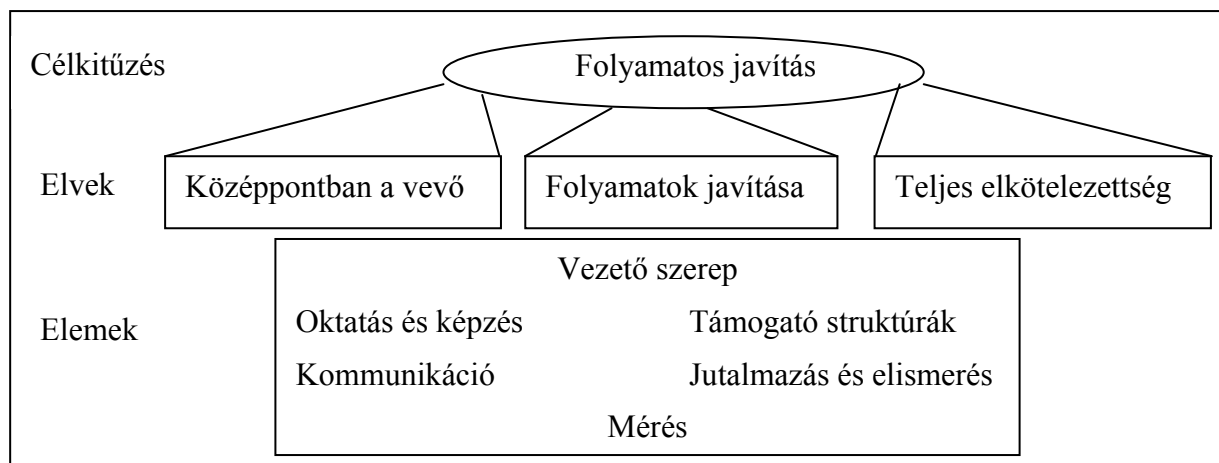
Célkitűzés

Folyamatos javítás

Elvek

Középpontban a vevő

Folyamatok javítása

Teljes elkötelezettség

Elemek

Vezető szerep

Oktatás és képzés

Támogató struktúrák

Kommunikáció

Jutalmazás és elismerés

Mérés